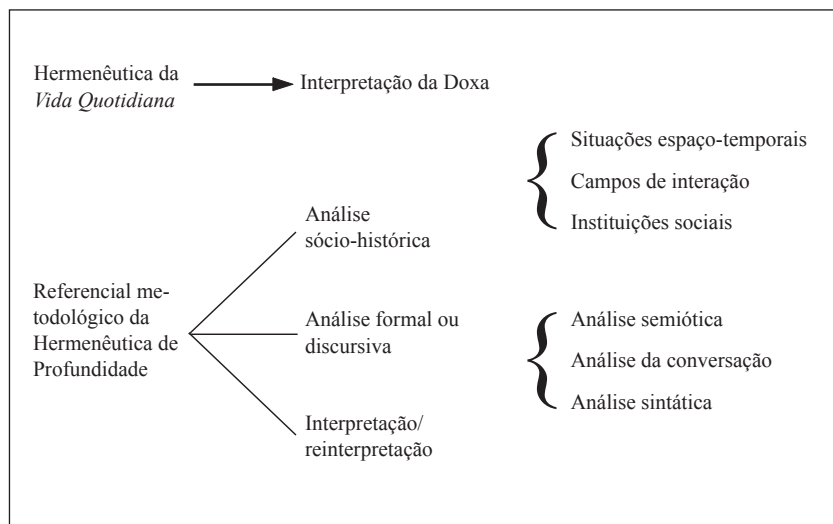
Hermenêutica da *Vida Quotidiana*

Interpretação da Doxa

Situações espaço-temporais

Campos de interação

Instituições sociais

Análise sócio-histórica

Referencial metodológico da Hermenêutica de Profundidade

Análise formal ou discursiva

Análise semiótica

Análise da conversação

Análise sintática

Interpretação/ reinterpretação